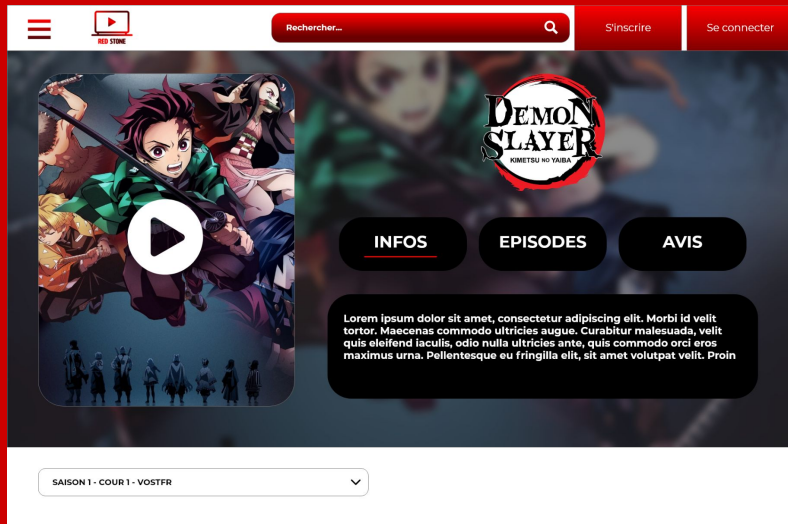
RED STONE

Rechercher...

S'inscrire

Se connecter

DEMON SLAYER
KIMETSU NO YAIBA

INFOS

EPISODES

AVIS

Lorem ipsum dolor sit amet, consectetur adipiscing elit. Morbi id velit tortor. Maecenas commodo ultricies augue. Curabitur malesuada, velit quis eleifend iaculis, odio nulla ultricies ante, quis commodo orci eros maximus urna. Pellentesque eu fringilla elit, sit amet volutpat velit. Proin

SAISON 1 - COUR 1 - VOSTFR